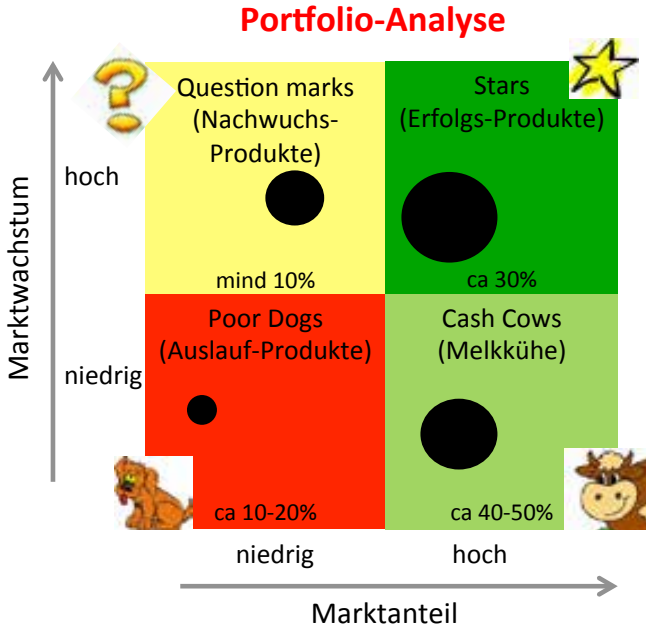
Portfolio-Analyse

Marktwachstum

hoch

niedrig

Question marks (Nachwuchs-Produkte)

mind 10%

Stars (Erfolgs-Produkte)

ca 30%

Poor Dogs (Auslauf-Produkte)

ca 10-20%

Cash Cows (Melkkühe)

ca 40-50%

niedrig

hoch

Marktanteil